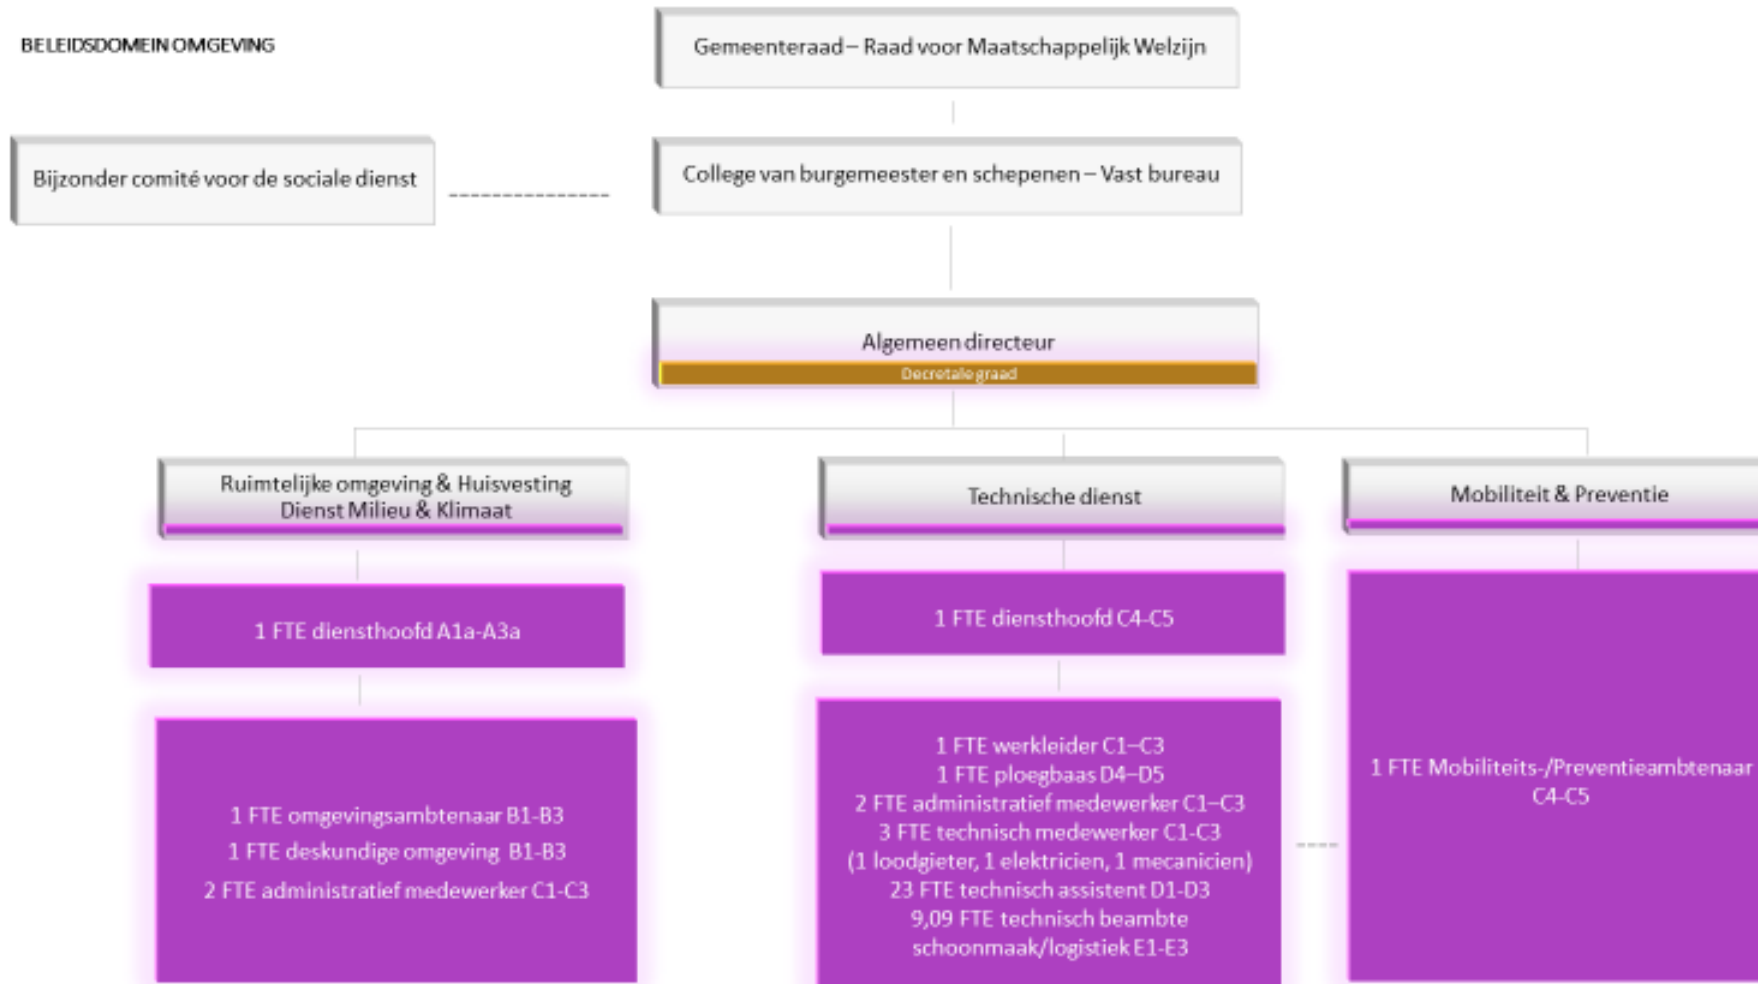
BELEIDSDOMEIN OMGEVING

Gemeenteraad – Raad voor Maatschappelijk Welzijn

Bijzonder comité voor de sociale dienst

College van burgemeester en schepenen – Vast bureau

Algemeen directeur
Decretale graad

Ruimtelijke omgeving & Huisvesting
Dienst Milieu & Klimaat

1 FTE diensthoofd A1a-A3a

1 FTE omgevingsambtenaar B1-B3
1 FTE deskundige omgeving B1-B3
2 FTE administratief medewerker C1-C3

Technische dienst

1 FTE diensthoofd C4-C5

1 FTE werkleider C1–C3
1 FTE ploegbaas D4–D5
2 FTE administratief medewerker C1–C3
3 FTE technisch medewerker C1-C3
(1 loodgieter, 1 elektricien, 1 mecanicien)
23 FTE technisch assistent D1-D3
9,09 FTE technisch beambte
schoonmaak/logistiek E1-E3

Mobiliteit & Preventie

1 FTE Mobiliteits-/Preventieambtenaar
C4-C5